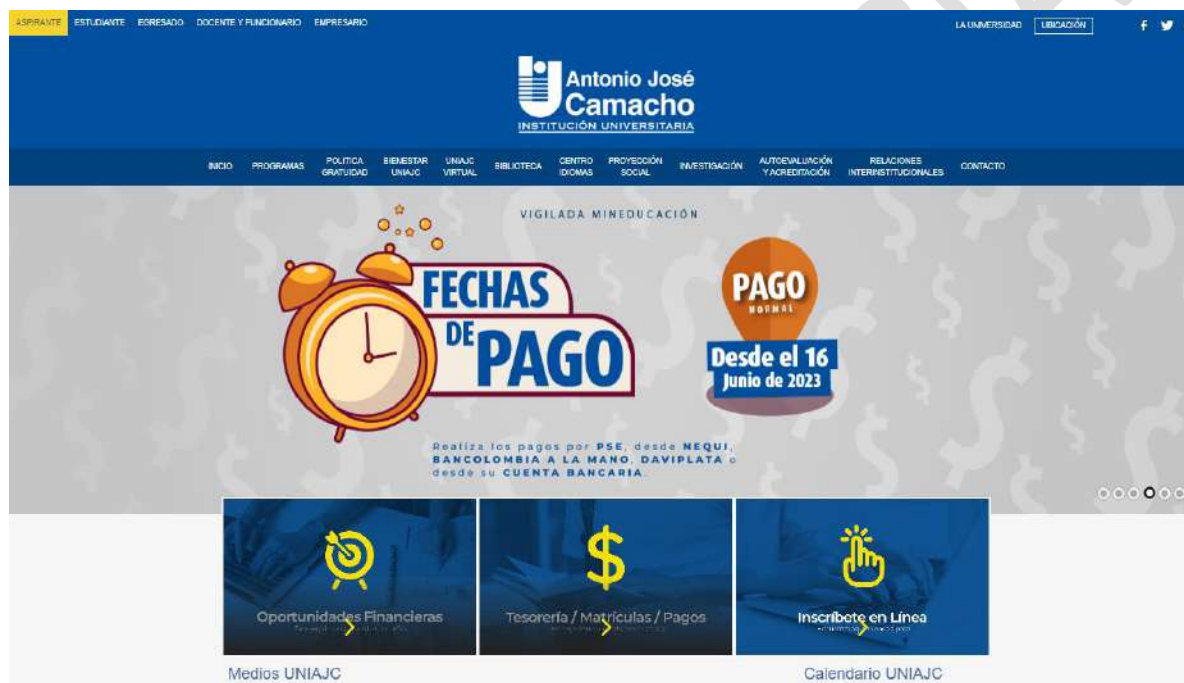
ASPIRANTE ESTUDIANTE EGRESADO DOCENTE Y FUNCIONARIO EMPRESARIO

LA UNIVERSIDAD UBICACIÓN

Antonio José Camacho
INSTITUCIÓN UNIVERSITARIA

INICIO PROGRAMAS POLITICA GRATUIDAD BIENESTAR UNIAJC UNIAJC VIRTUAL BIBLIOTECA CENTRO IDIOMAS PROYECCIÓN SOCIAL INVESTIGACIÓN AUTOEVALUACIÓN Y ACREDITACIÓN RELACIONES INTERINSTITUCIONALES CONTACTO

VIGILADA MINEDUCACIÓN

FECHAS DE PAGO

PAGO NORMAL

Desde el 16 Junio de 2023

Realiza los pagos por PSE, desde NEQUI, BANCOLOMBIA A LA MANO, DAVIPLATA o desde su CUENTA BANCARIA.

Oportunidades Financieras
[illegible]

Tesorería / Matrículas / Pagos
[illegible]

Inscríbete en Línea
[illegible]

Medios UNIAJC

Calendario UNIAJC